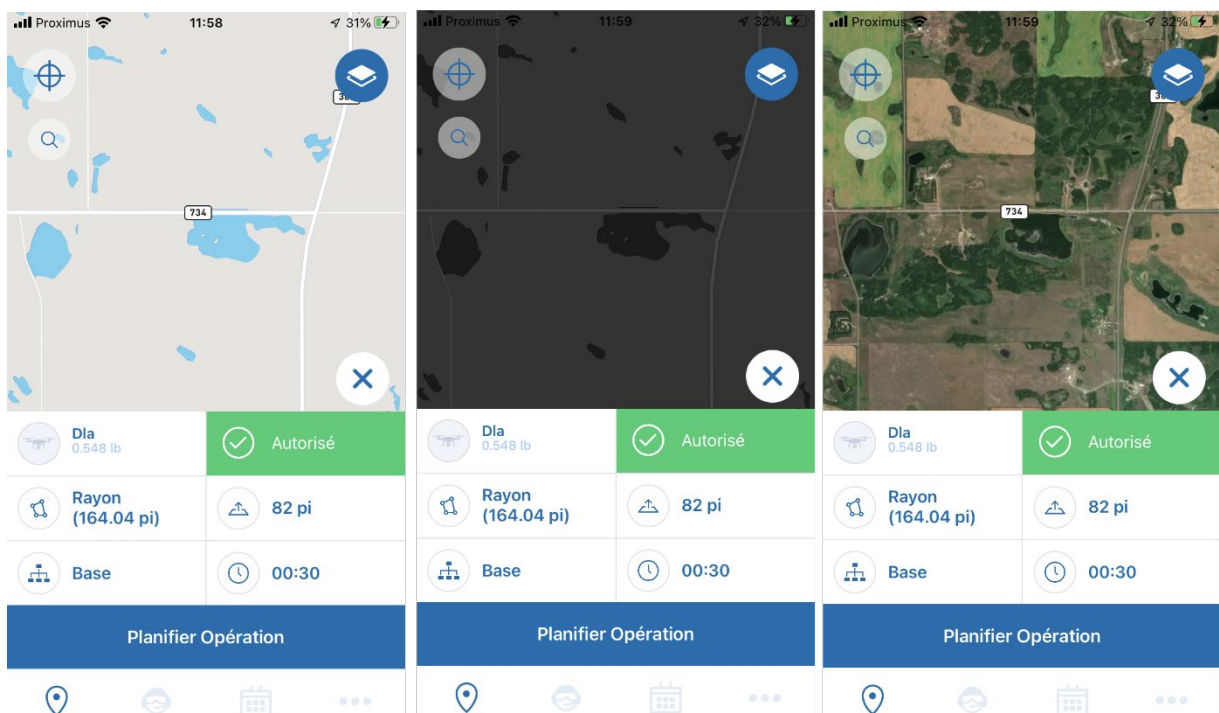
Proximus 11:58 31%

36

734

Dla
0.548 lb

Autorisé

Rayon
(164.04 pi)

82 pi

Base

00:30

Planifier Opération

Proximus 11:59 32%

Dla
0.548 lb

Autorisé

Rayon
(164.04 pi)

82 pi

Base

00:30

Planifier Opération

Proximus 11:59 32%

36

734

Dla
0.548 lb

Autorisé

Rayon
(164.04 pi)

82 pi

Base

00:30

Planifier Opération